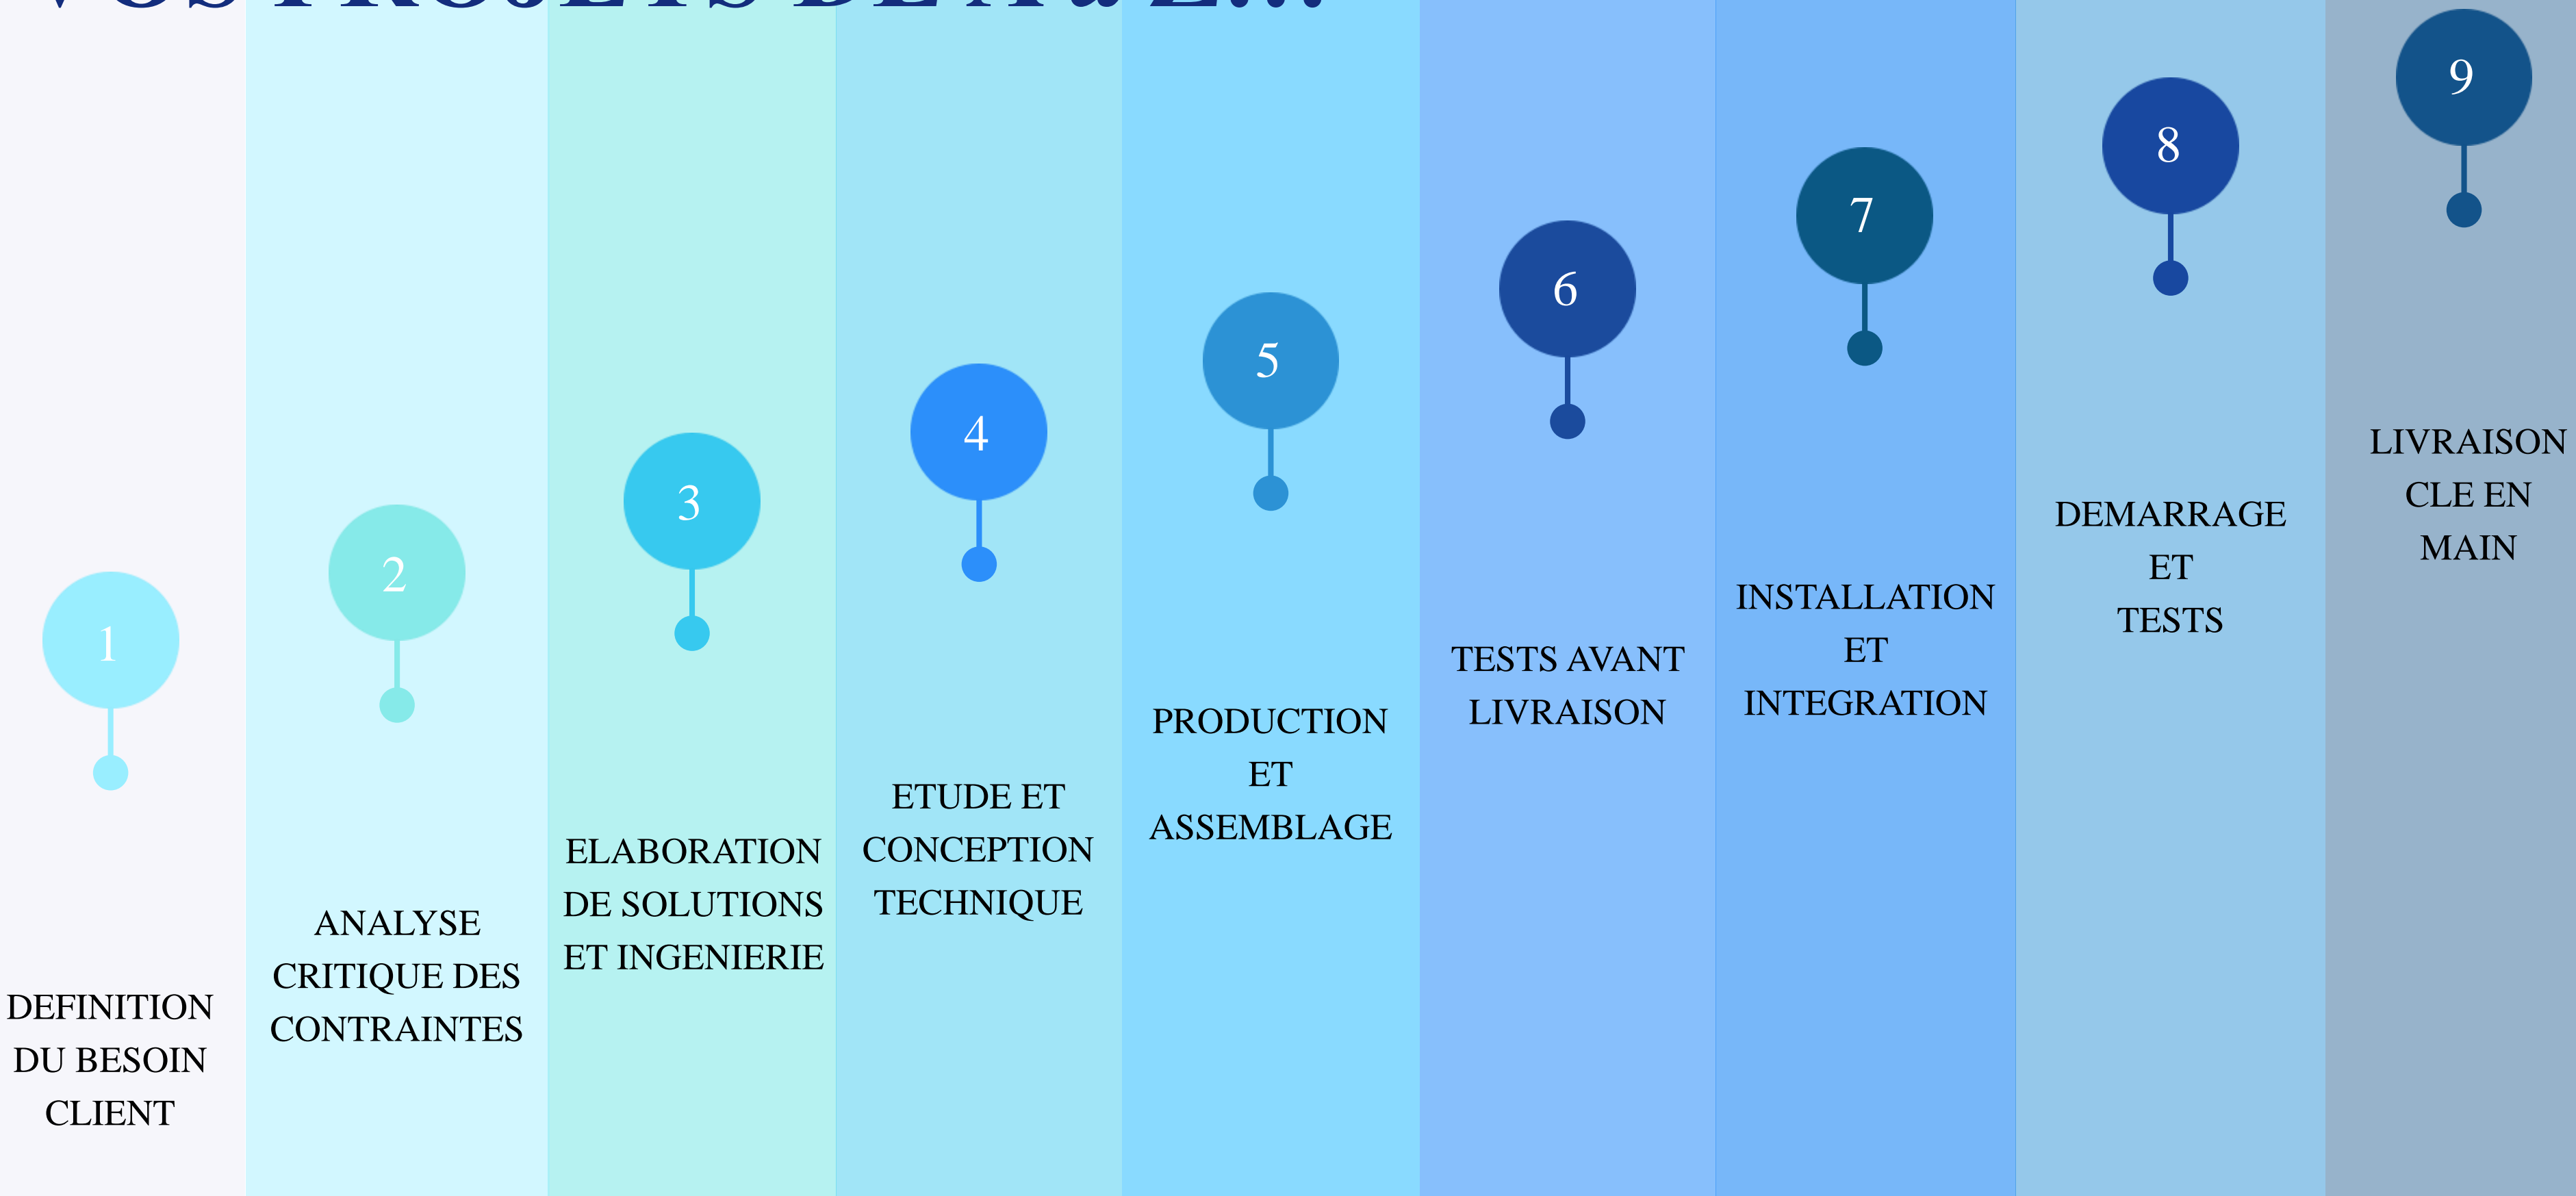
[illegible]

1

DEFINITION DU BESOIN CLIENT

2

ANALYSE CRITIQUE DES CONTRAINTES

3

ELABORATION DE SOLUTIONS ET INGENIERIE

4

ETUDE ET CONCEPTION TECHNIQUE

5

PRODUCTION ET ASSEMBLAGE

6

TESTS AVANT LIVRAISON

7

INSTALLATION ET INTEGRATION

8

DEMARRAGE ET TESTS

9

LIVRAISON CLE EN MAIN